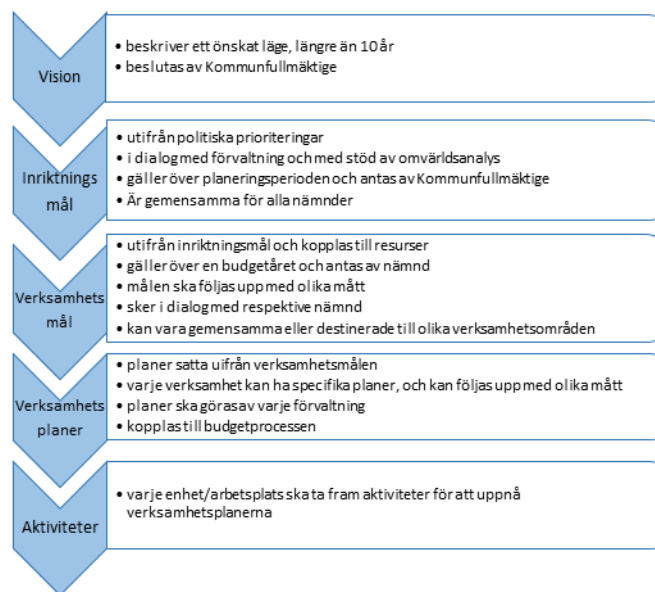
Vision

• beskriver ett önskat läge, längre än 10 år
• beslutas av Kommunfullmäktige

Inriktnings mål

• utifrån politiska prioriteringar
• i dialog med förvaltning och med stöd av omvärldsanalys
• gäller över planeringsperioden och antas av Kommunfullmäktige
• Är gemensamma för alla nämnder

Verksamhets mål

• utifrån inriktningsmål och kopplas till resurser
• gäller över en budgetåret och antas av nämnd
• målen ska följas upp med olika mått
• sker i dialog med respektive nämnd
• kan vara gemensamma eller destinerade till olika verksamhetsområden

Verksamhets planer

• planer satta uifrån verksamhetsmålen
• varje verksamhet kan ha specifika planer, och kan följas upp med olika mått
• planer ska göras av varje förvaltning
• kopplas till budgetprocessen

Aktiviteter

• varje enhet/arbetsplats ska ta fram aktiviteter för att uppnå verksamhetsplanerna